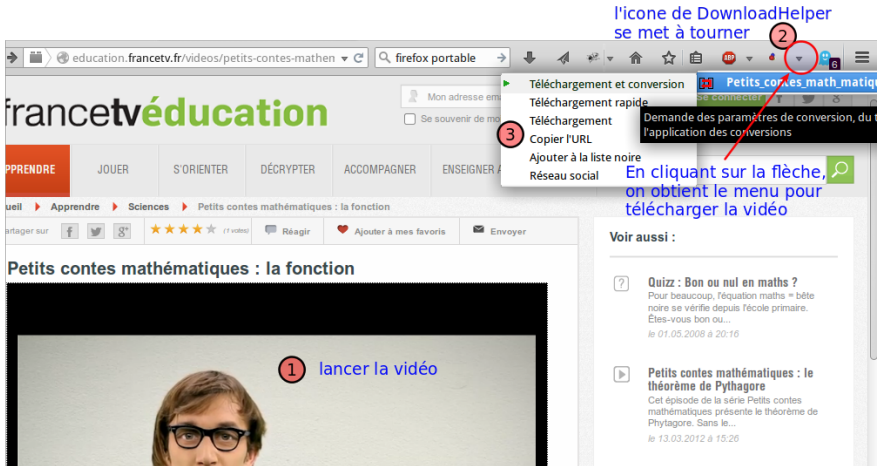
l'icone de DownloadHelper se met à tourner

2

education.francetv.fr/videos/petits-contes-mathen

firefox portable

6

Téléchargement et conversion

Petits_contes_math_matiq

Téléchargement rapide

Téléchargement

Demande des paramètres de conversion, du t l'application des conversions

3

Copier l'URL

Ajouter à la liste noire

Réseau social

francetvéducation

Mon adresse em

Se souvenir de mo

Se connecter

APPRENDRE

JOUER

S'ORIENTER

DÉCRYPTER

ACCOMPAGNER

ENSEIGNER A

En cliquant sur la flèche, on obtient le menu pour télécharger la vidéo

ueil

Apprendre

Sciences

Petits contes mathématiques : la fonction

artager sur

(1 votes)

Réagir

Ajouter à mes favoris

Envoyer

Petits contes mathématiques : la fonction

1

lancer la vidéo

Voir aussi :

Quizz : Bon ou nul en maths ?

Pour beaucoup, l'équation maths = bête noire se vérifie depuis l'école primaire. Êtes-vous bon ou...

le 01.05.2008 à 20:16

Petits contes mathématiques : le théorème de Pythagore

Cet épisode de la série Petits contes mathématiques présente le théorème de Phytagore. Sans le...

le 13.03.2012 à 15:26